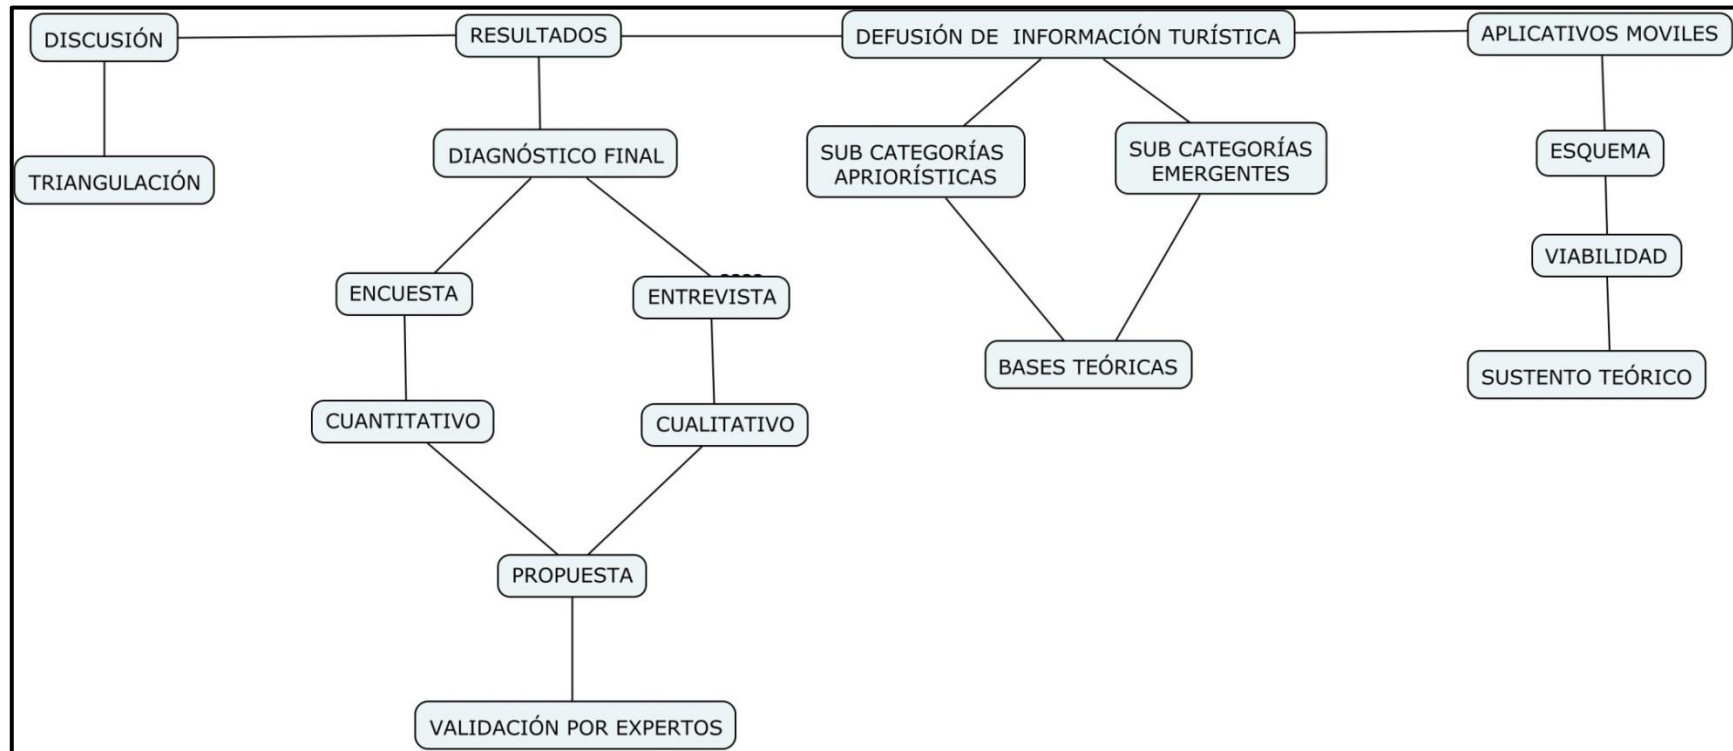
DISCUSIÓN

RESULTADOS

DEFUSIÓN DE INFORMACIÓN TURÍSTICA

APLICATIVOS MOVILES

TRIANGULACIÓN

DIAGNÓSTICO FINAL

SUB CATEGORÍAS APRIORÍSTICAS

SUB CATEGORÍAS EMERGENTES

ESQUEMA

ENCUESTA

ENTREVISTA

VIABILIDAD

BASES TEÓRICAS

SUSTENTO TEÓRICO

CUANTITATIVO

CUALITATIVO

PROPUESTA

VALIDACIÓN POR EXPERTOS